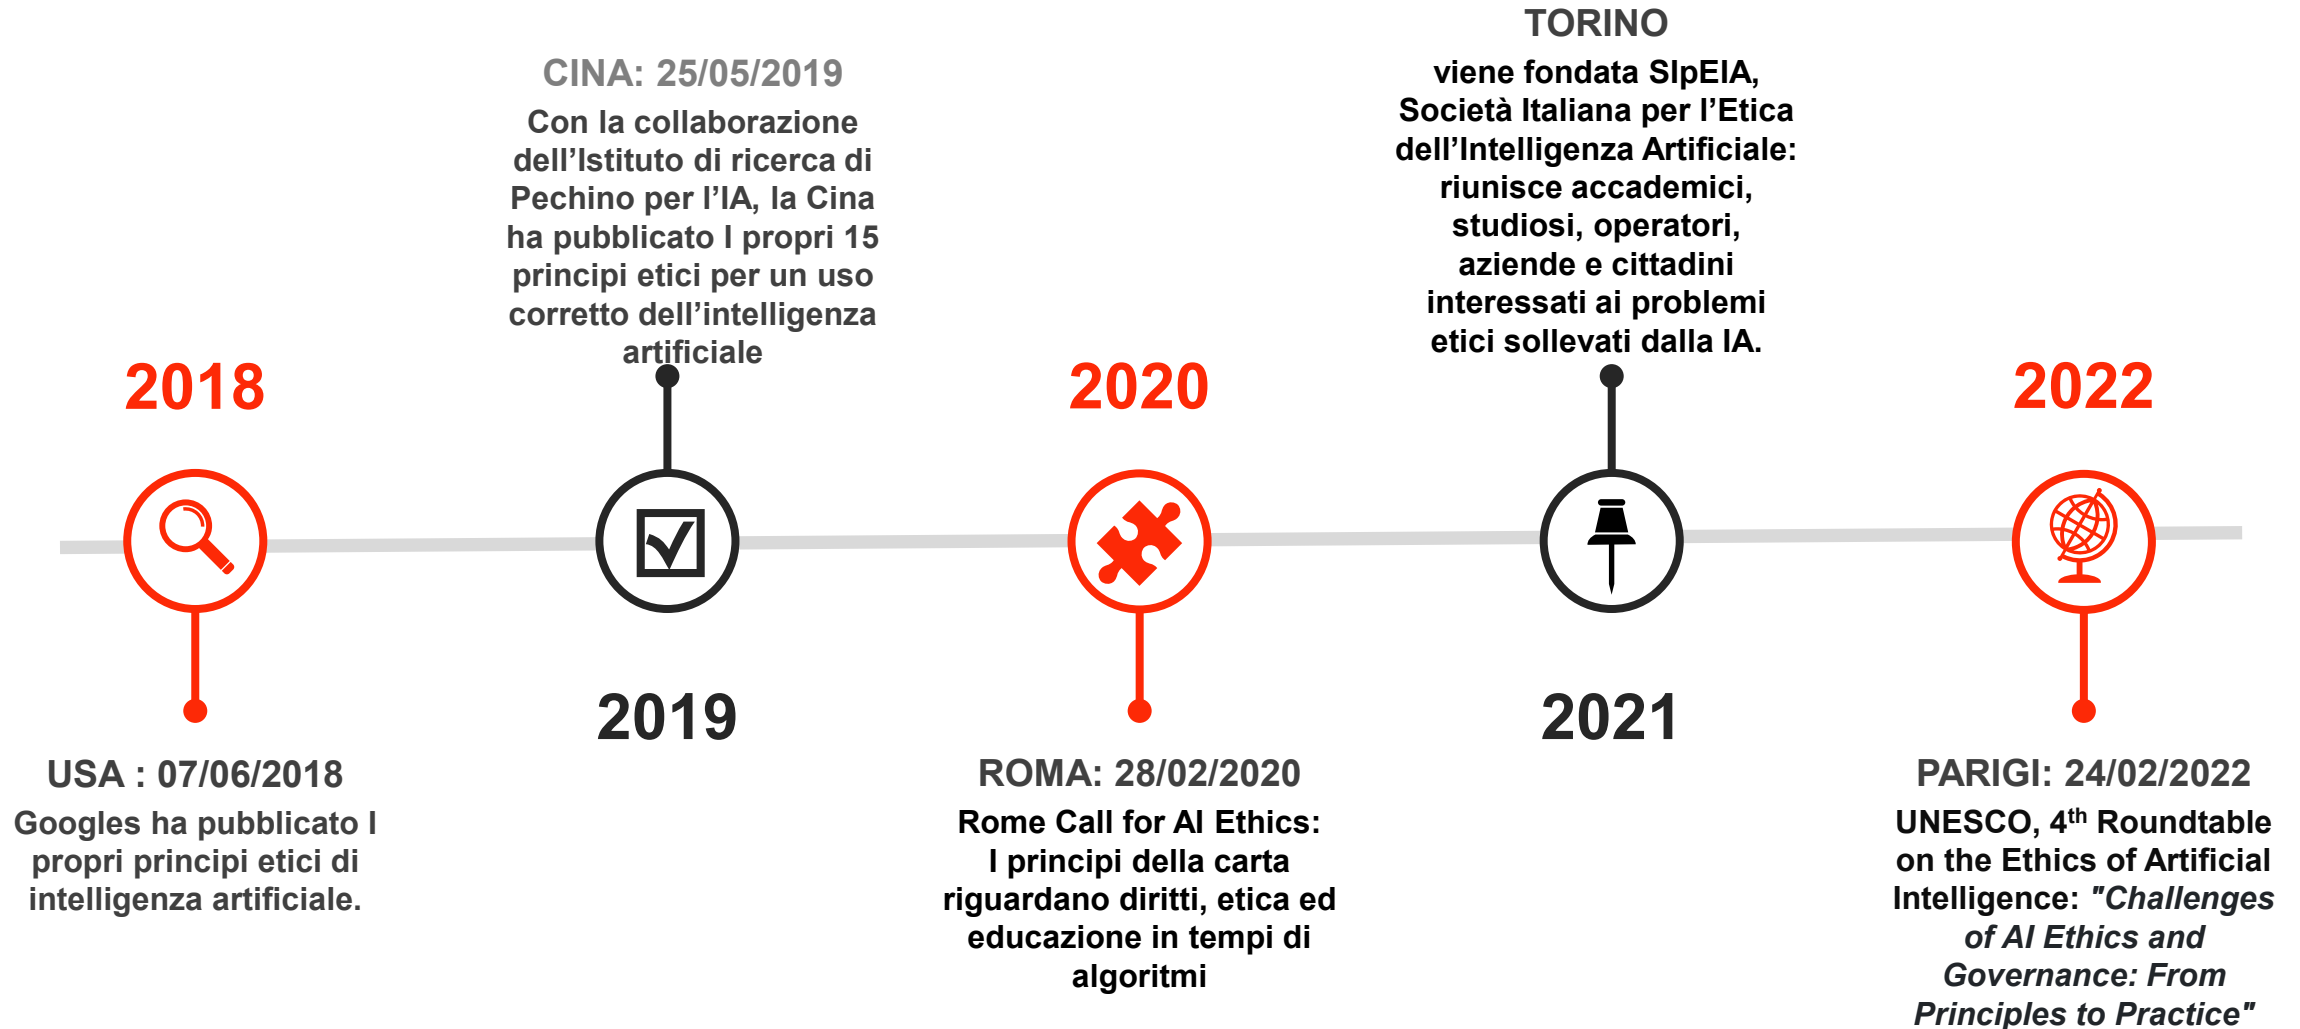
CINA: 25/05/2019

Con la collaborazione dell'Istituto di ricerca di Pechino per l'IA, la Cina ha pubblicato I propri 15 principi etici per un uso corretto dell'intelligenza artificiale

TORINO

viene fondata SIpEIA, Società Italiana per l'Etica dell'Intelligenza Artificiale: riunisce accademici, studiosi, operatori, aziende e cittadini interessati ai problemi etici sollevati dalla IA.

2018

2020

2022

2019

2021

USA : 07/06/2018

Googles ha pubblicato I propri principi etici di intelligenza artificiale.

ROMA: 28/02/2020

Rome Call for AI Ethics: I principi della carta riguardano diritti, etica ed educazione in tempi di algoritmi

PARIGI: 24/02/2022

UNESCO, 4$^{th}$ Roundtable on the Ethics of Artificial Intelligence: "Challenges of AI Ethics and Governance: From Principles to Practice"